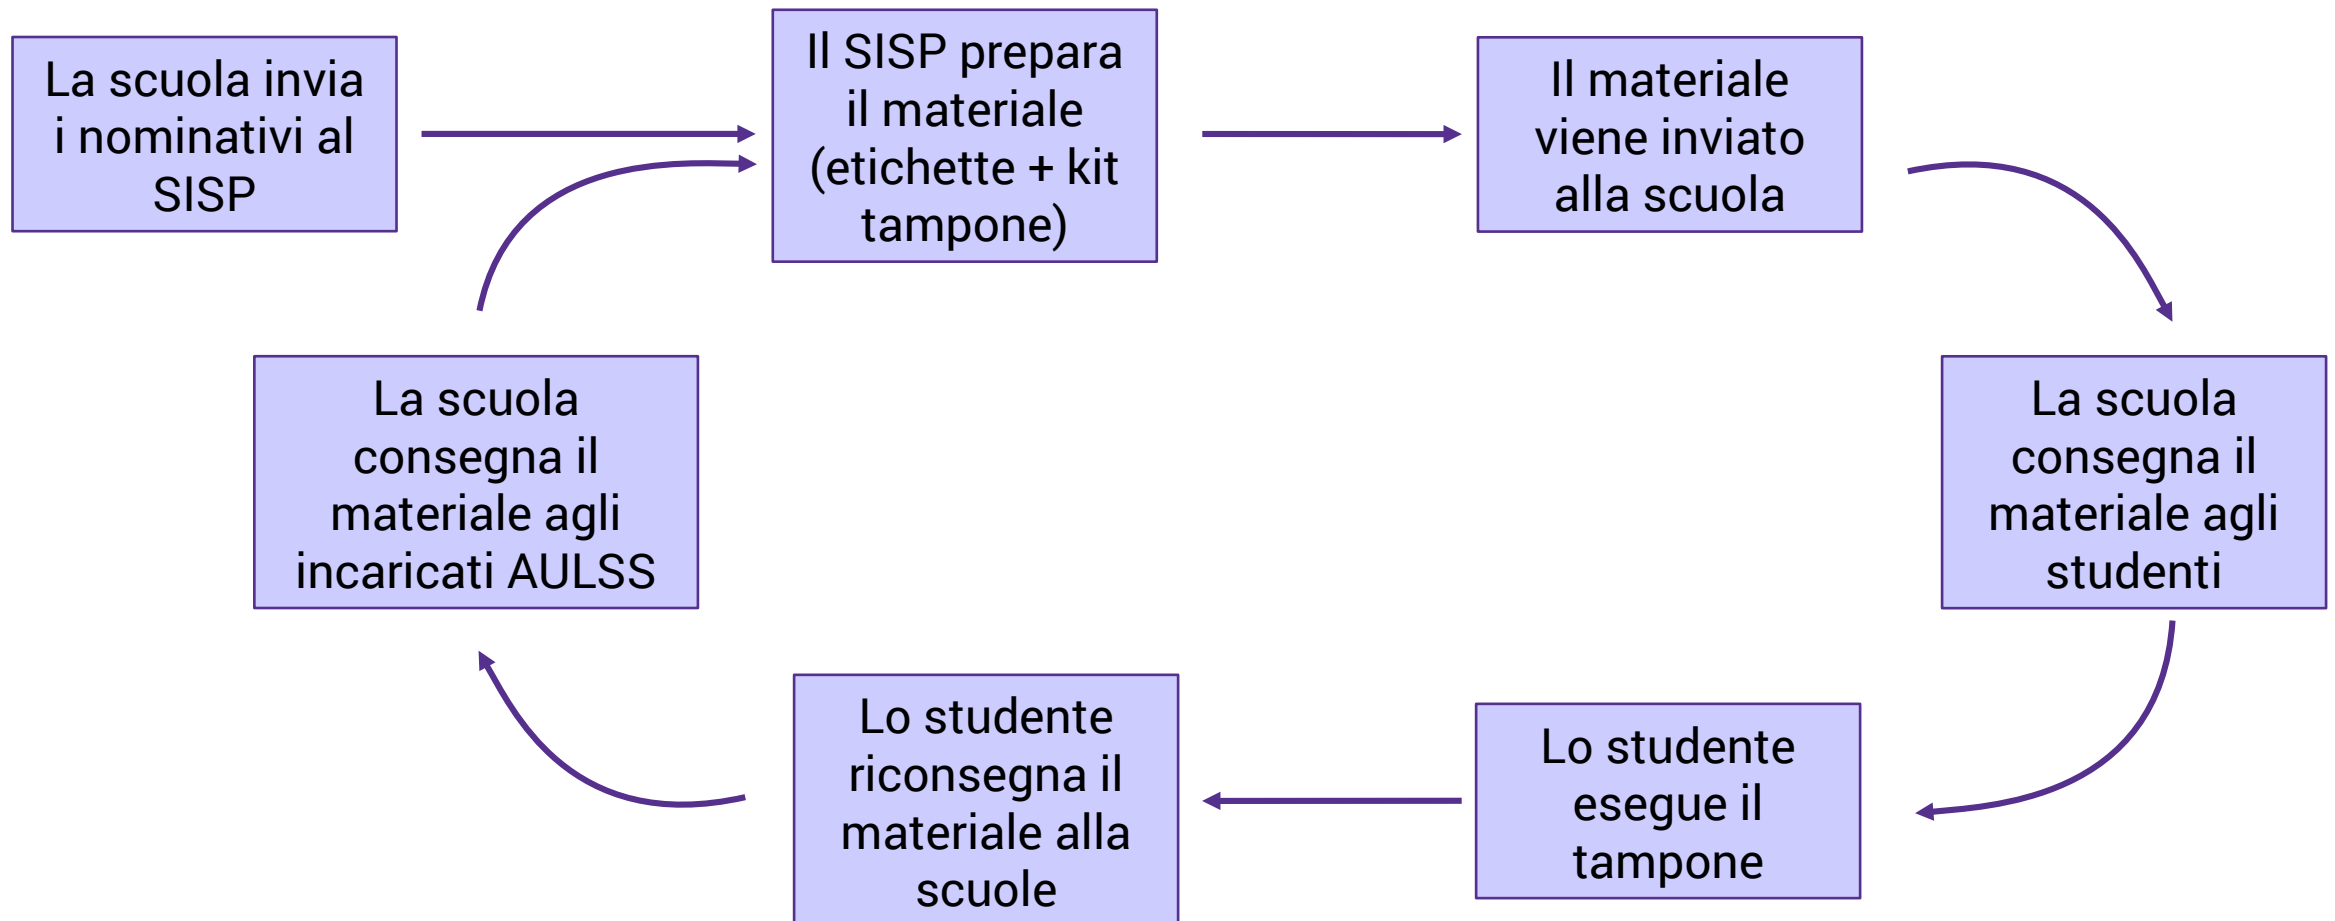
La scuola invia i nominativi al SISP

Il SISP prepara il materiale (etichette + kit tampone)

Il materiale viene inviato alla scuola

La scuola consegna il materiale agli studenti

Lo studente esegue il tampone

Lo studente riconsegna il materiale alla scuole

La scuola consegna il materiale agli incaricati AULSS